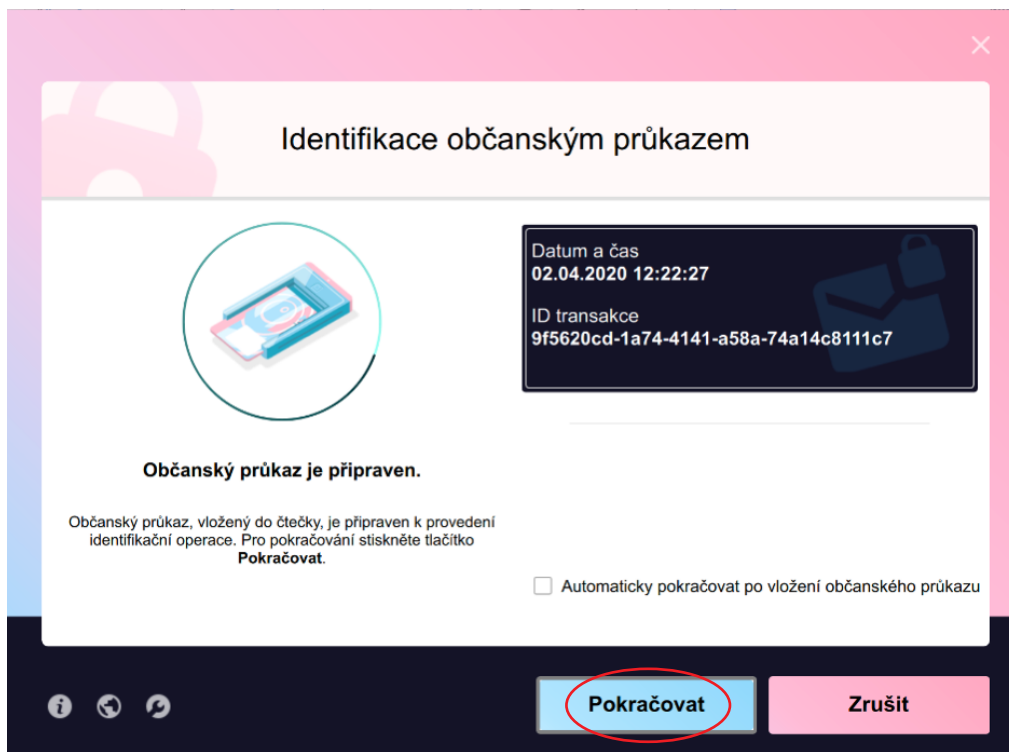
Identifikace občanským průkazem

Datum a čas
02.04.2020 12:22:27

ID transakce
9f5620cd-1a74-4141-a58a-74a14c8111c7

Občanský průkaz je připraven.

Občanský průkaz, vložený do čtečky, je připraven k provedení identifikační operace. Pro pokračování stiskněte tlačítko **Pokračovat**.

Automaticky pokračovat po vložení občanského průkazu

Pokračovat

Zrušit